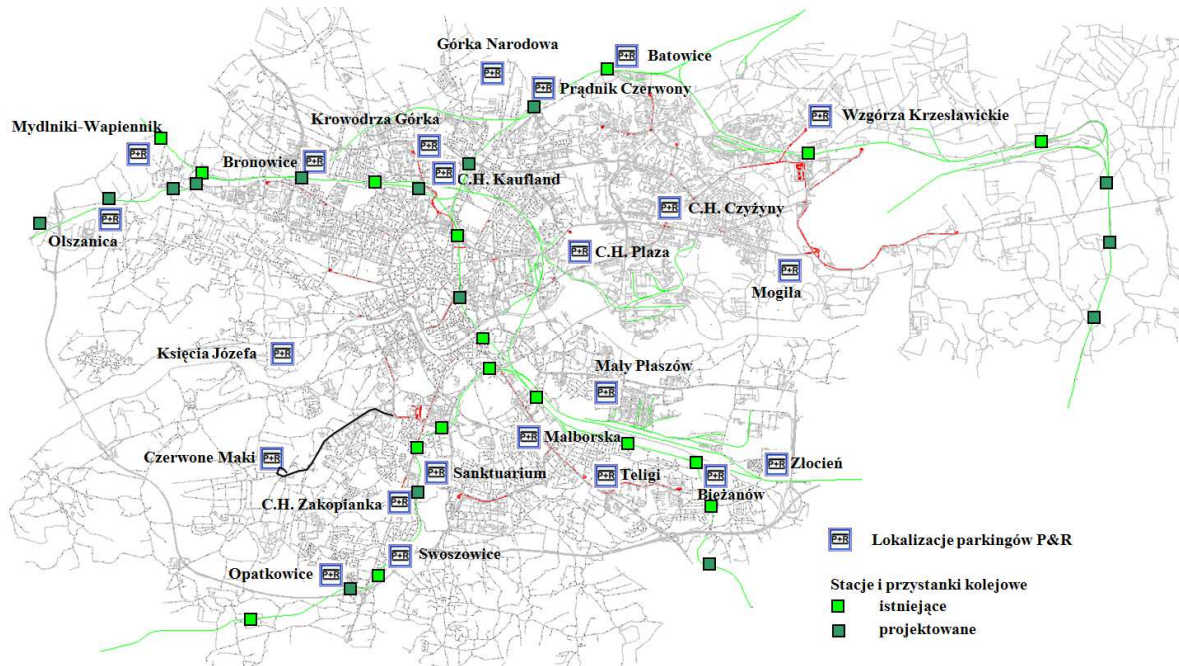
Górka Narodowa
P+R
Batowice
P+R
P+R
Prądnik Czerwony
Mydlniki-Wapiennik
Krowodrza Górka
P+R
Wzgórza Krzesławickie
P+R
P+R
Bronowice
P+R
C.H. Kaufland
P+R
P+R
C.H. Czyżyny
Olszanica
P+R
C.H. Plaza
P+R
Mogiła
P+R
Księcia Józefa
Mały Płaszów
P+R
P+R
Malborska
Czerwone Maki
P+R
P+R
Złocień
P+R
Sanktuarium
P+R
Teligi
P+R
Bieżanów
C.H. Zakopianka
P+R
P+R
Lokalizacje parkingów P&R
P+R
Swoszowice
Opatkowice
P+R
Stacje i przystanki kolejowe
istniejące
projektowane